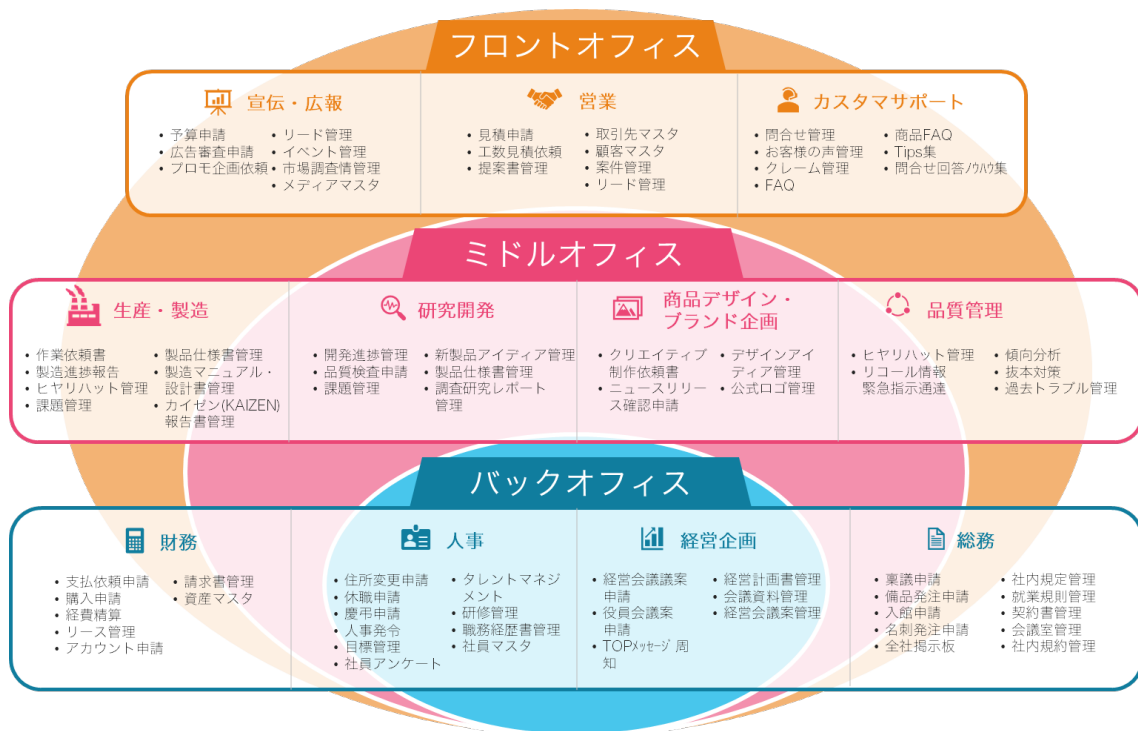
フロントオフィス

宣伝・広報
• 予算申請
• 広告審査申請
• プロモ企画依頼
• リード管理
• イベント管理
• 市場調査情管理
• メディアマスタ

営業
• 見積申請
• 工数見積依頼
• 提案書管理
• 取引先マスタ
• 顧客マスタ
• 案件管理
• リード管理

カスタマサポート
• 問合せ管理
• お客様の声管理
• クレーム管理
• FAQ
• 商品FAQ
• Tips集
• 問合せ回答ノウハウ集

ミドルオフィス

生産・製造
• 作業依頼書
• 製造進捗報告
• ヒヤリハット管理
• 課題管理
• 製品仕様書管理
• 製造マニュアル・設計書管理
• カイゼン(KAIZEN)報告書管理

研究開発
• 開発進捗管理
• 品質検査申請
• 課題管理
• 新製品アイディア管理
• 製品仕様書管理
• 調査研究レポート管理

商品デザイン・ブランド企画
• クリエイティブ制作依頼書
• ニュースリリース確認申請
• デザインアイディア管理
• 公式ロゴ管理

品質管理
• ヒヤリハット管理
• リコール情報緊急指示通達
• 傾向分析
• 抜本対策
• 過去トラブル管理

バックオフィス

財務
• 支払依頼申請
• 購入申請
• 経費精算
• リース管理
• アカウント申請
• 請求書管理
• 資産マスタ

人事
• 住所変更申請
• 休職申請
• 慶弔申請
• 人事発令
• 目標管理
• 社員アンケート
• タレントマネジメント
• 研修管理
• 職務経歴書管理
• 社員マスタ

経営企画
• 経営会議議案申請
• 役員会議案申請
• TOPメッセージ周知
• 経営計画書管理
• 会議資料管理
• 経営会議案管理

総務
• 稟議申請
• 備品発注申請
• 入館申請
• 名刺発注申請
• 全社掲示板
• 社内規定管理
• 就業規則管理
• 契約書管理
• 会議室管理
• 社内規約管理